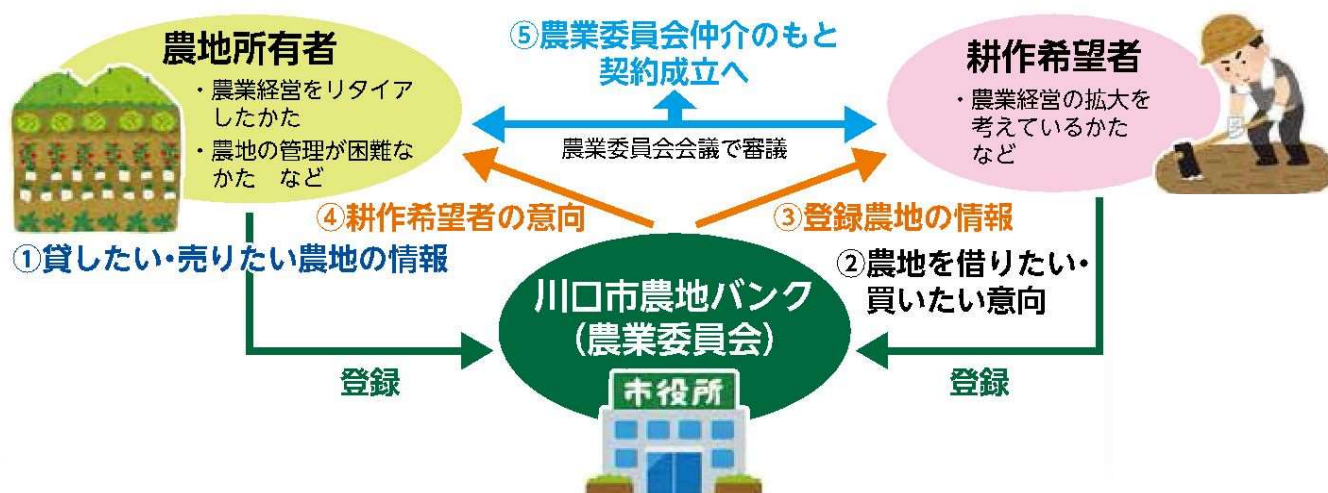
農地所有者
・農業経営をリタイアしたかた
・農地の管理が困難なかた　など

⑤農業委員会仲介のもと契約成立へ

耕作希望者
・農業経営の拡大を考えているかた　など

農業委員会会議で審議

④耕作希望者の意向

③登録農地の情報

①貸したい・売りたい農地の情報

②農地を借りたい・買いたい意向

川口市農地バンク
(農業委員会)

登録

登録

市役所